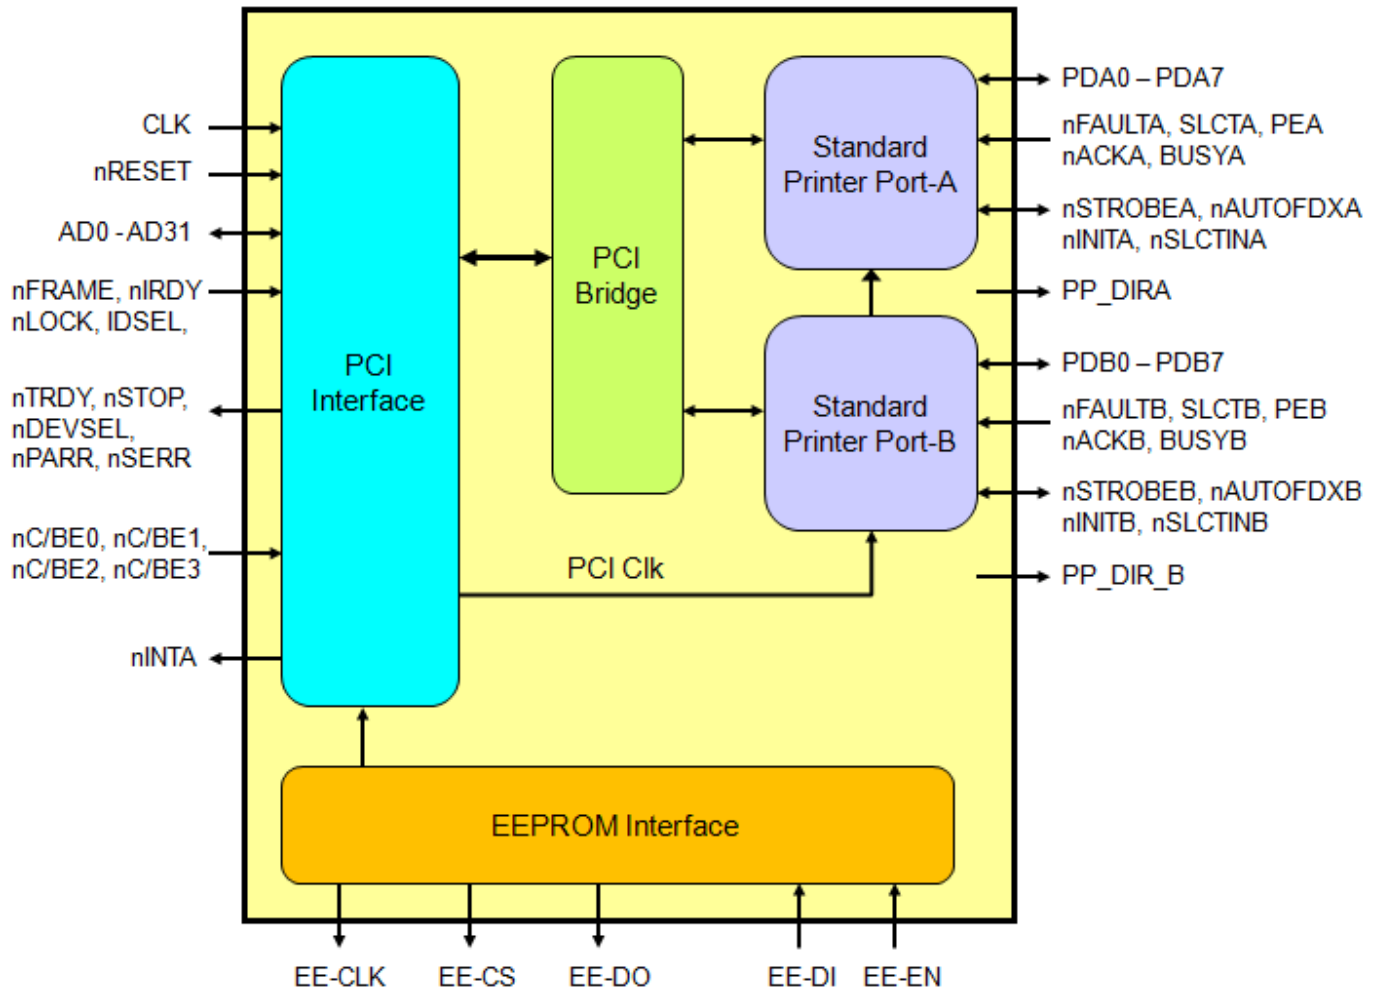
CLK

nRESET

AD0 - AD31

nFRAME, nIRDY
nLOCK, IDSEL,

nTRDY, nSTOP,
nDEVSEL,
nPARR, nSERR

nC/BE0, nC/BE1,
nC/BE2, nC/BE3

nINTA

PCI
Interface

PCI
Bridge

Standard
Printer Port-A

Standard
Printer Port-B

PCI Clk

PDA0 – PDA7

nFAULTA, SLCTA, PEA
nACKA, BUSYA

nSTROBEA, nAUTOFDXA
nINITA, nSLCTINA

PP_DIRA

PDB0 – PDB7

nFAULTB, SLCTB, PEB
nACKB, BUSYB

nSTROBEB, nAUTOFDXB
nINITB, nSLCTINB

PP_DIR_B

EEPROM Interface

EE-CLK EE-CS EE-DO EE-DI EE-EN